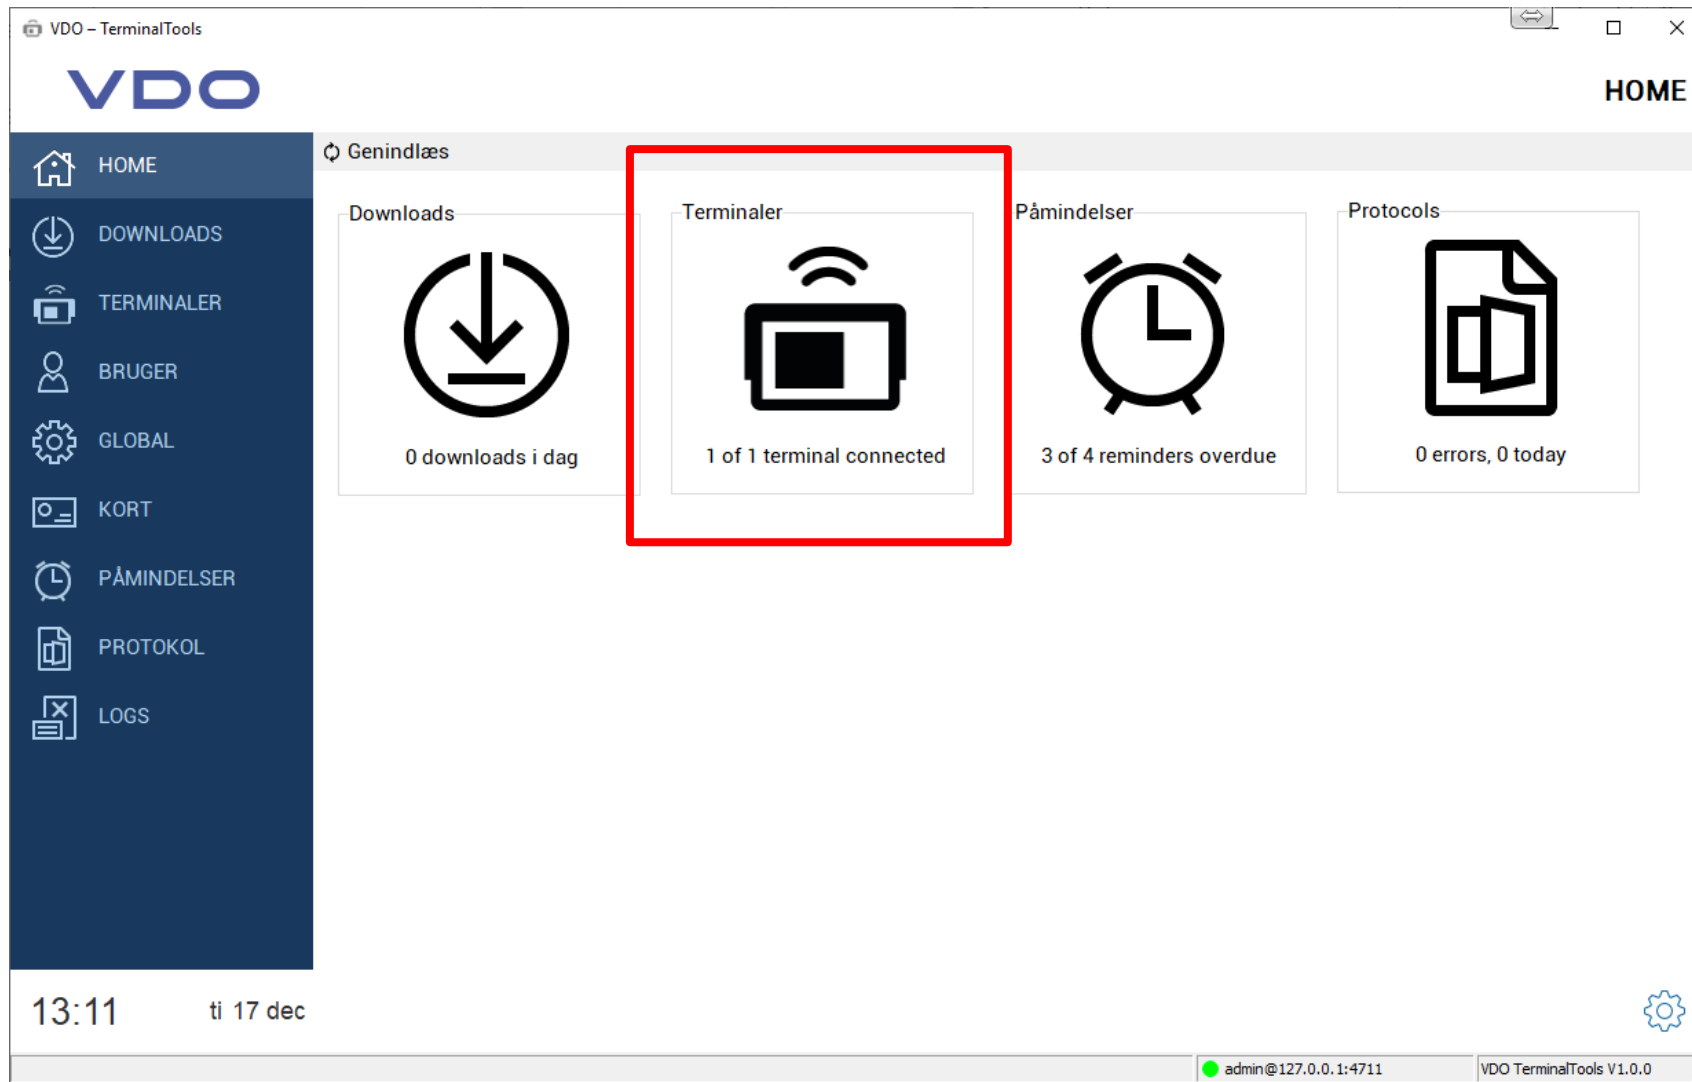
VDO – TerminalTools

VDO

HOME

HOME
DOWNLOADS
TERMINALER
BRUGER
GLOBAL
KORT
PÅMINDELSER
PROTOKOL
LOGS

Genindlæs

Downloads
0 downloads i dag

Terminaler
1 of 1 terminal connected

Påmindelser
3 of 4 reminders overdue

Protocols
0 errors, 0 today

13:11 ti 17 dec

admin@127.0.0.1:4711
VDO TerminalTools V1.0.0